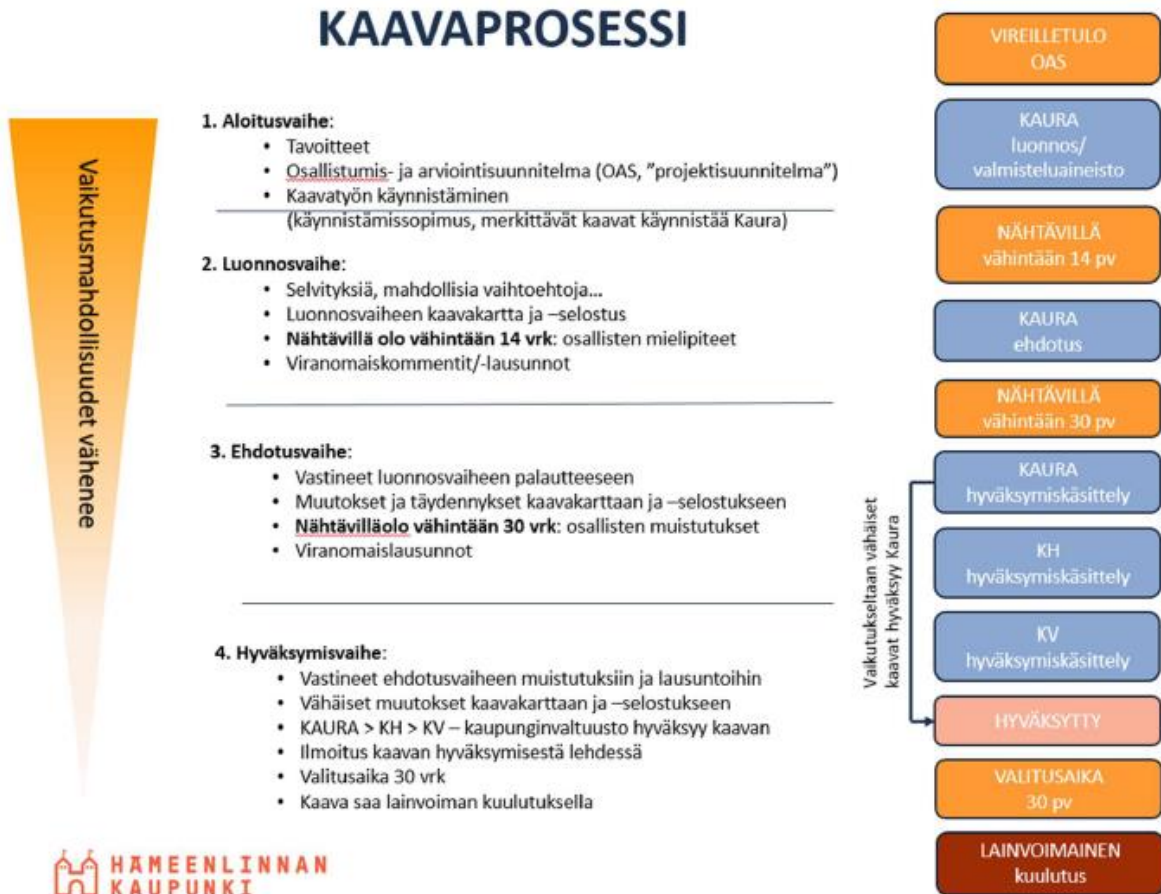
KAAVAPROSESSI

Vaikutusmahdollisuudet vähenee

1. Aloitusvaihe:
• Tavoitteet
• Osallistumis- ja arviointisuunnitelma (OAS, "projektisuunnitelma")
• Kaavatyön käynnistäminen (käynnistämissopimus, merkittävät kaavat käynnistää Kaura)

2. Luonnosvaihe:
• Selvityksiä, mahdollisia vaihtoehtoja...
• Luonnosvaiheen kaavakartta ja –selostus
• Nähtävillä olo vähintään 14 vrk: osallisten mielipiteet
• Viranomaiskommentit/-lausunnot

3. Ehdotusvaihe:
• Vastineet luonnosvaiheen palautteeseen
• Muutokset ja täydennykset kaavakarttaan ja –selostukseen
• Nähtävilläolo vähintään 30 vrk: osallisten muistutukset
• Viranomaislausunnot

4. Hyväksymisvaihe:
• Vastineet ehdotusvaiheen muistutuksiin ja lausuntoihin
• Vähäiset muutokset kaavakarttaan ja –selostukseen
• KAURA > KH > KV – kaupunginvaltuusto hyväksyy kaavan
• Ilmoitus kaavan hyväksymisestä lehdessä
• Valitusaika 30 vrk
• Kaava saa lainvoiman kuulutuksella

HÄMEENLINNAN KAUPUNKI

VIREILLETULO OAS

KAURA luonnos/ valmisteluaineisto

NÄHTÄVILLÄ vähintään 14 pv

KAURA ehdotus

NÄHTÄVILLÄ vähintään 30 pv

KAURA hyväksymiskäsittely

KH hyväksymiskäsittely

KV hyväksymiskäsittely

HYVÄKSYTTY

VALITUSAIKA 30 pv

LAINVOIMAINEN kuulutus

Vaikutukseltaan vähäiset kaavat hyväksyy Kaura